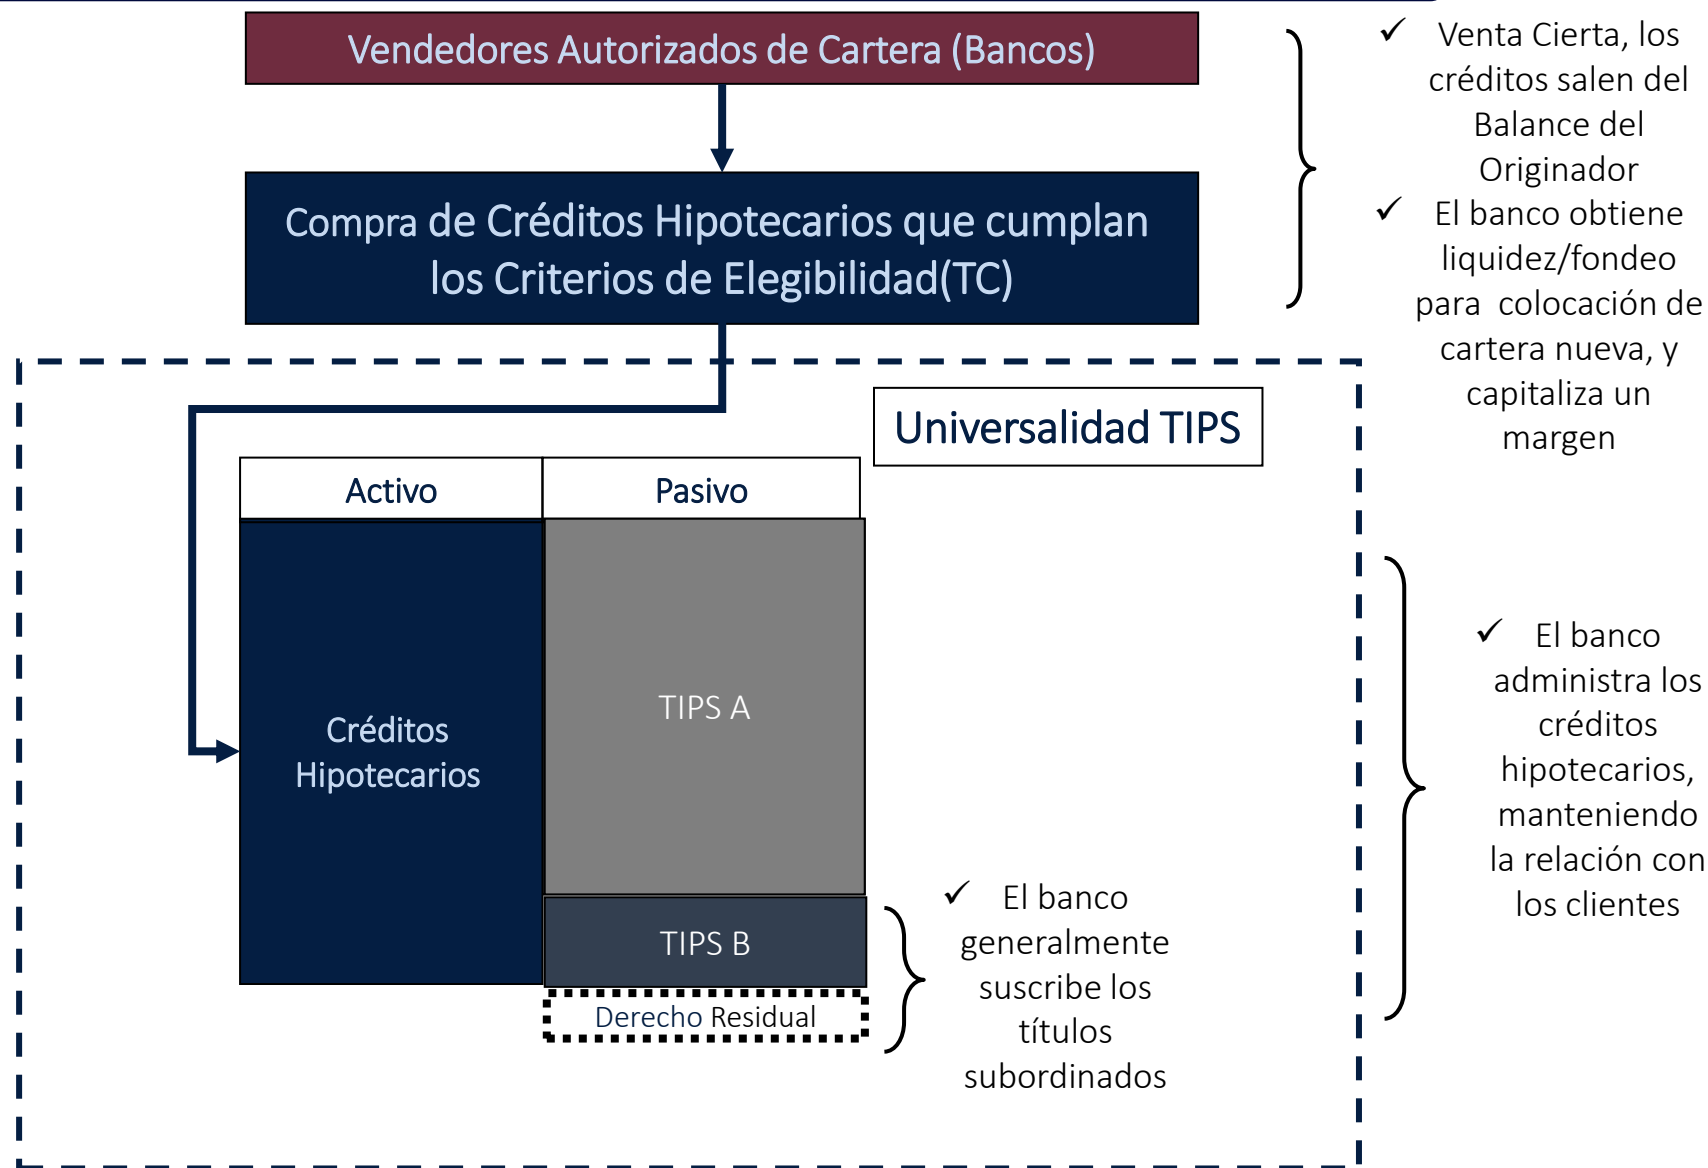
Vendedores Autorizados de Cartera (Bancos)

Compra de Créditos Hipotecarios que cumplan los Criterios de Elegibilidad(TC)

✓ Venta Cierta, los créditos salen del Balance del Originador
✓ El banco obtiene liquidez/fondeo para colocación de cartera nueva, y capitaliza un margen

Universalidad TIPS

| Activo | Pasivo |
|---|---|
| Créditos Hipotecarios | TIPS A |
| | TIPS B |
| | Derecho Residual |

✓ El banco generalmente suscribe los títulos subordinados

✓ El banco administra los créditos hipotecarios, manteniendo la relación con los clientes